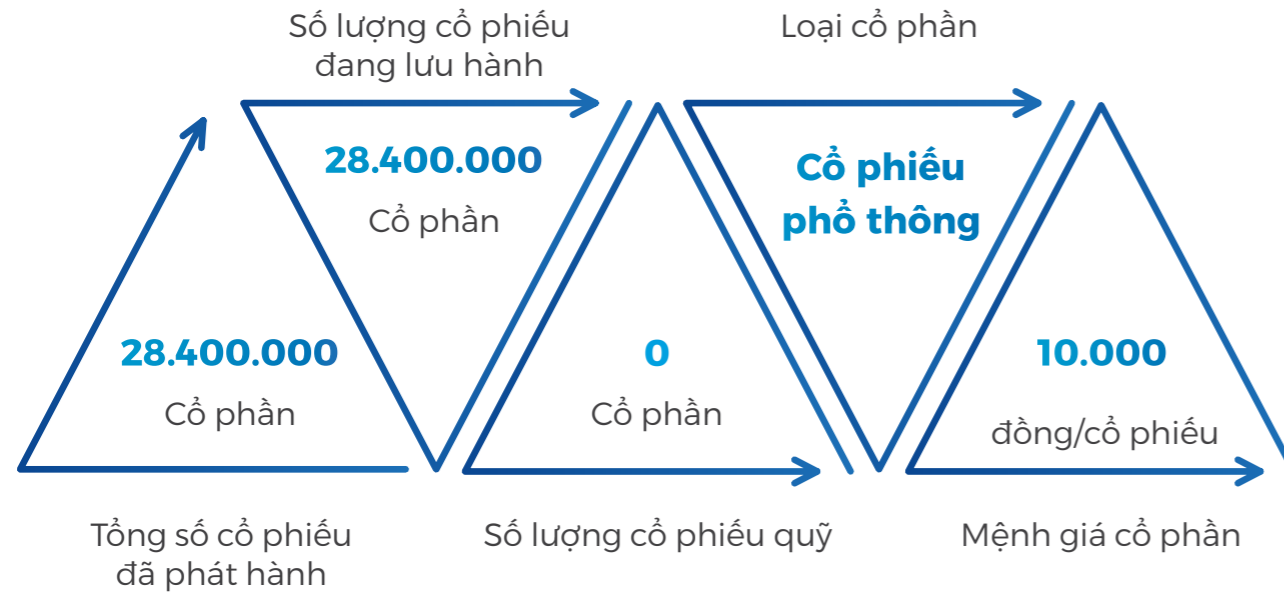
Số lượng cổ phiếu đang lưu hành

28.400.000

Cổ phần

Loại cổ phần

Cổ phiếu phổ thông

28.400.000

Cổ phần

Tổng số cổ phiếu đã phát hành

0

Cổ phần

Số lượng cổ phiếu quỹ

10.000

đồng/cổ phiếu

Mệnh giá cổ phần